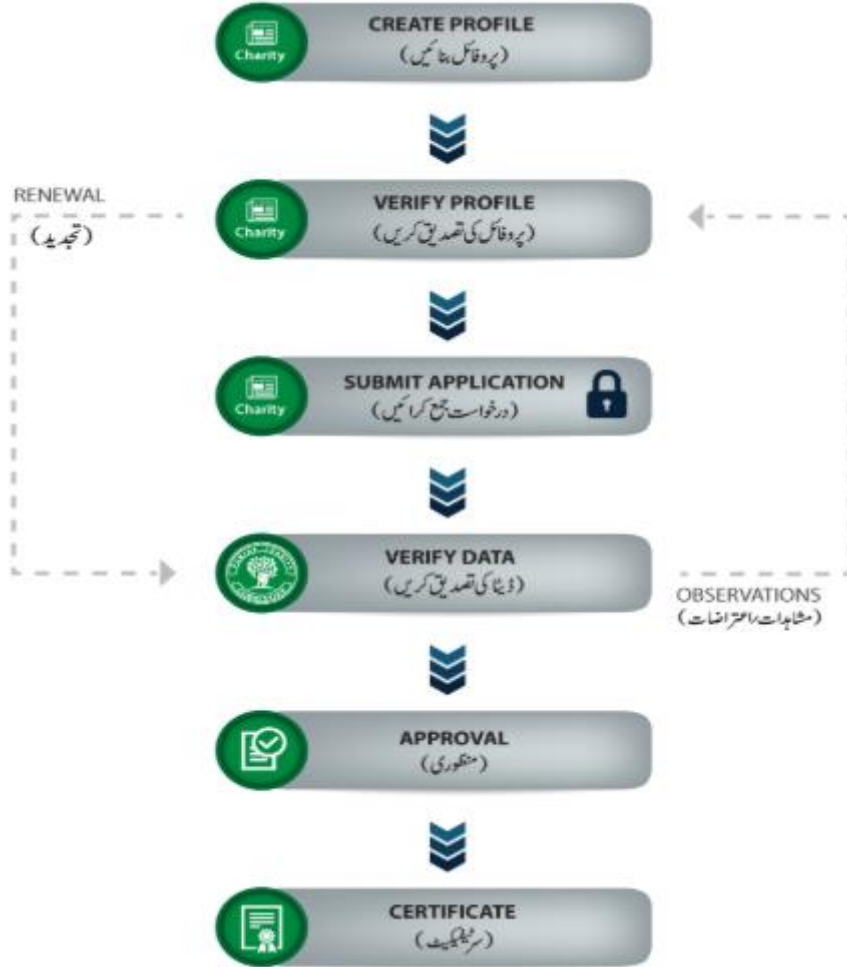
Charity
CREATE PROFILE
(پروفائل بنائیں)

RENEWAL
(تجدید)

Charity
VERIFY PROFILE
(پروفائل کی تصدیق کریں)

Charity
SUBMIT APPLICATION
(درخواست جمع کرائیں)

VERIFY DATA
(ڈیٹا کی تصدیق کریں)

OBSERVATIONS
(مشاہدات/اعتراضات)

APPROVAL
(منظوری)

CERTIFICATE
(سرٹیفکیٹ)